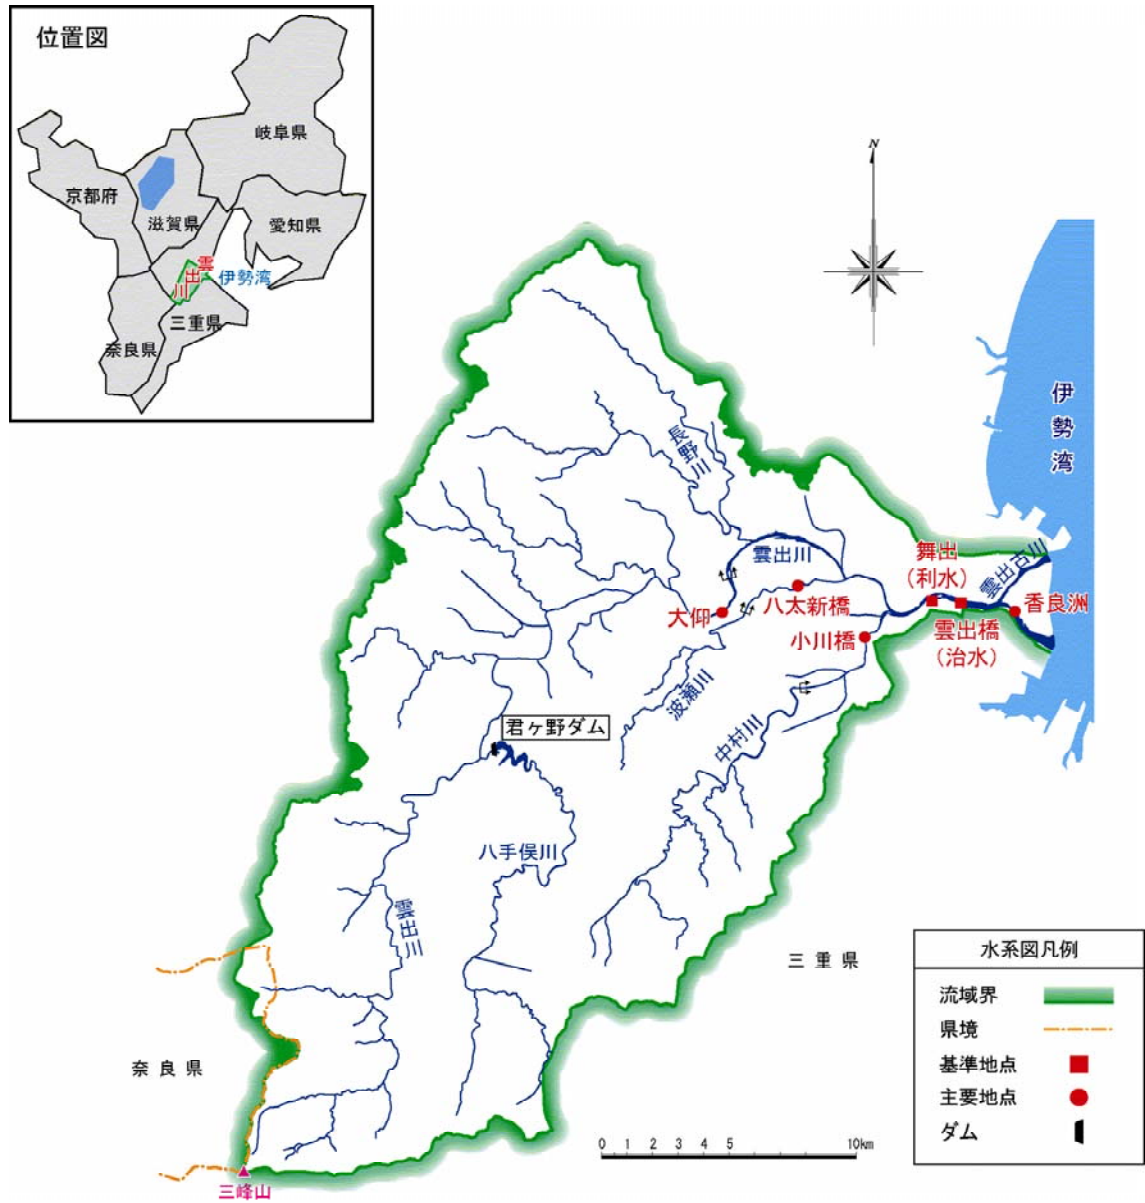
位置図

岐阜県

京都府

滋賀県

愛知県

雲出川

伊勢湾

三重県

奈良県

N

伊勢湾

長野川

雲出川

舞出
(利水)

雲出古川

八太新橋

大仰

香良洲

小川橋

雲出橋
(治水)

波瀬川

中村川

君ヶ野ダム

八手俣川

雲出川

三重県

奈良県

三峰山

0 1 2 3 4 5 10km

水系図凡例

流域界

県境

基準地点

主要地点

ダム